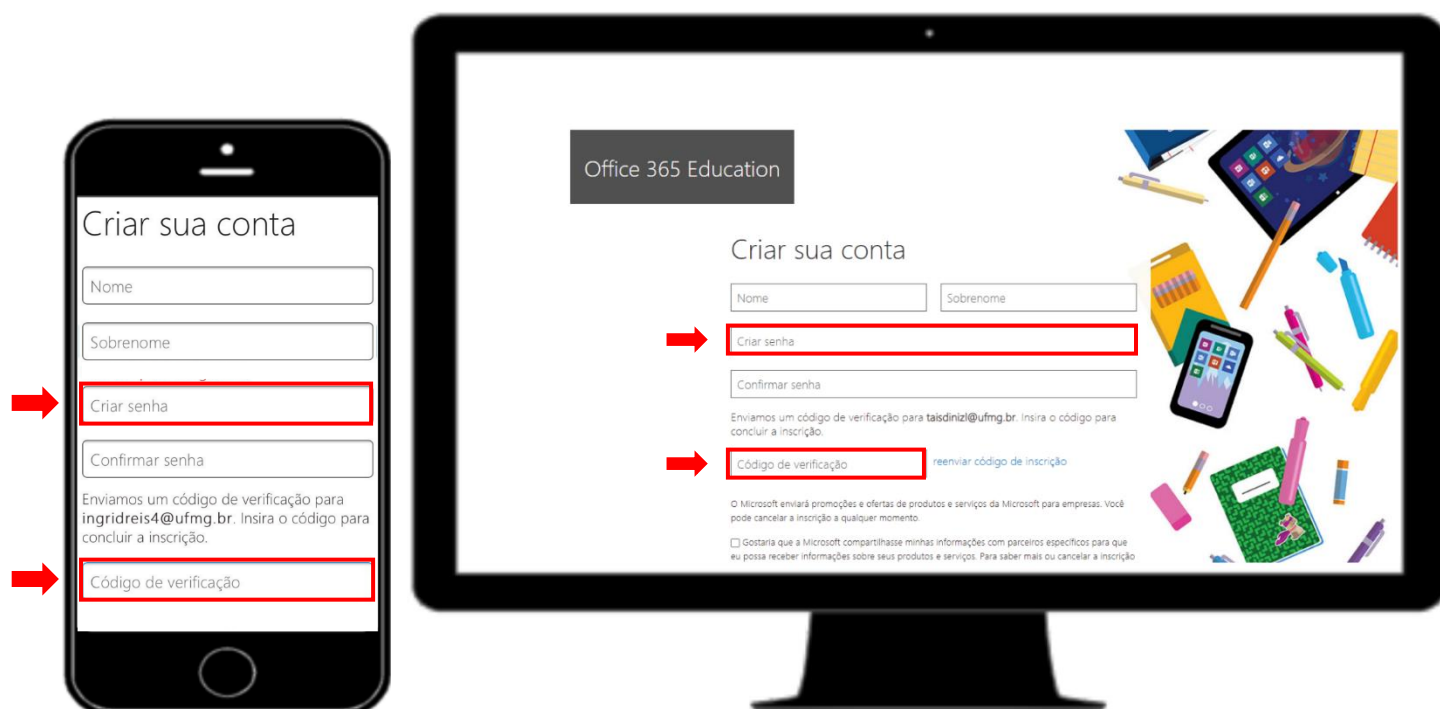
Criar sua conta

Nome

Sobrenome

Criar senha

Confirmar senha

Enviamos um código de verificação para ingridreis4@ufmg.br. Insira o código para concluir a inscrição.

Código de verificação

Office 365 Education

Criar sua conta

Nome

Sobrenome

Criar senha

Confirmar senha

Enviamos um código de verificação para taisdinizl@ufmg.br. Insira o código para concluir a inscrição.

Código de verificação

reenviar código de inscrição

A Microsoft enviará promoções e ofertas de produtos e serviços da Microsoft para empresas. Você pode cancelar a inscrição a qualquer momento.

Gostaria que a Microsoft compartilhasse minhas informações com parceiros específicos para que eu possa receber informações sobre seus produtos e serviços. Para saber mais ou cancelar a inscrição